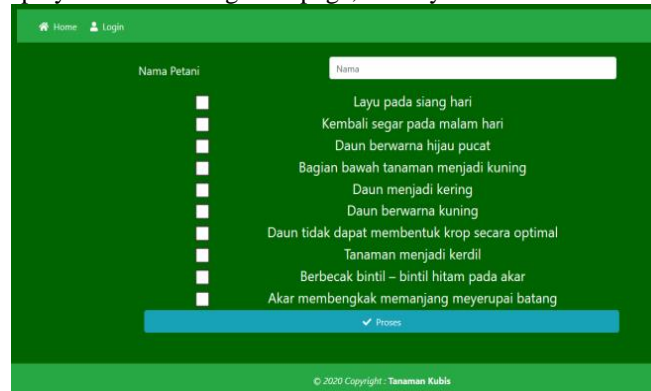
Home Login

Nama Petani
Nama

Layu pada siang hari
Kembali segar pada malam hari
Daun berwarna hijau pucat
Bagian bawah tanaman menjadi kuning
Daun menjadi kering
Daun berwarna kuning
Daun tidak dapat membentuk krop secara optimal
Tanaman menjadi kerdil
Berbecak bintil – bintil hitam pada akar
Akar membengkak memanjang meyerupai batang

✔ Proses

© 2020 Copyright : Tanaman Kubis